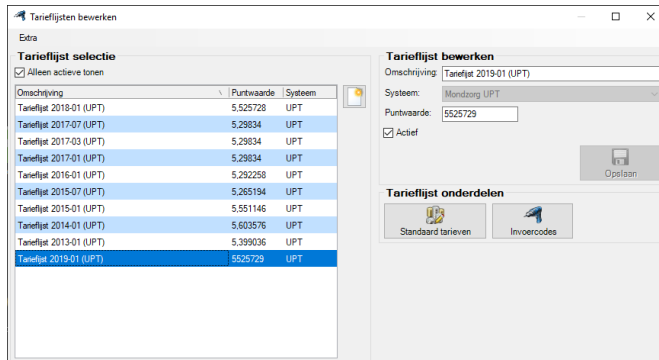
Tarieflijsten bewerken

Extra

Tarieflijst selectie

Alleen actieve tonen

| Omschrijving | Puntwaarde | Systeem |
|---|---|---|
| Tarieflijst 2018-01 (UPT) | 5,525728 | UPT |
| Tarieflijst 2017-07 (UPT) | 5,29834 | UPT |
| Tarieflijst 2017-03 (UPT) | 5,29834 | UPT |
| Tarieflijst 2017-01 (UPT) | 5,29834 | UPT |
| Tarieflijst 2016-01 (UPT) | 5,292258 | UPT |
| Tarieflijst 2015-07 (UPT) | 5,265194 | UPT |
| Tarieflijst 2015-01 (UPT) | 5,551146 | UPT |
| Tarieflijst 2014-01 (UPT) | 5,603576 | UPT |
| Tarieflijst 2013-01 (UPT) | 5,399036 | UPT |
| Tarieflijst 2019-01 (UPT) | 5525729 | UPT |

Tarieflijst bewerken

Omschrijving: Tarieflijst 2019-01 (UPT)

Systeem: Mondzorg UPT

Puntwaarde: 5525729

Actief

Opslaan

Tarieflijst onderdelen

Standaard tarieven

Invoercodes